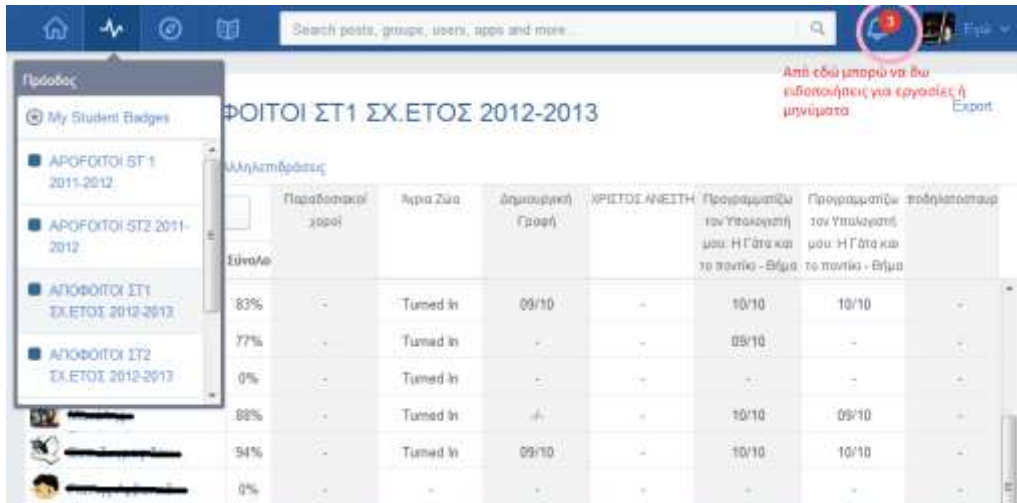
Search posts, groups, users, apps and more...

3

Εγώ

Πρόοδος

My Student Badges

APOFOITOI ST 1 2011-2012

APOFOITOI ST2 2011-2012

ΑΠΟΦΟΙΤΟΙ ΣΤ1 ΣΧ.ΕΤΟΣ 2012-2013

ΑΠΟΦΟΙΤΟΙ ΣΤ2 ΣΧ.ΕΤΟΣ 2012-2013

Από εδώ μπορώ να δω ειδοποιήσεις για εργασίες ή μηνύματα

ΦΟΙΤΟΙ ΣΤ1 ΣΧ.ΕΤΟΣ 2012-2013

Export

Αλληλεπιδράσεις

| Σύνολο | Παραδοσιακοί χοροί | Άγρια Ζώα | Δημιουργική Γραφή | ΧΡΙΣΤΟΣ ΑΝΕΣΤΗ | Προγραμματίζω τον Υπολογιστή μου: Η Γάτα και το ποντίκι - Βήμα | Προγραμματίζω τον Υπολογιστή μου: Η Γάτα και το ποντίκι - Βήμα | ποδηλατόσταυρ |
|---|---|---|---|---|---|---|---|
| 83% | - | Turned In | 09/10 | - | 10/10 | 10/10 | - |
| 77% | - | Turned In | - | - | 09/10 | - | - |
| 0% | - | Turned In | - | - | - | - | - |
| 88% | - | Turned In | - | - | 10/10 | 09/10 | - |
| 94% | - | Turned In | 09/10 | - | 10/10 | 10/10 | - |
| 0% | - | - | - | - | - | - | - |